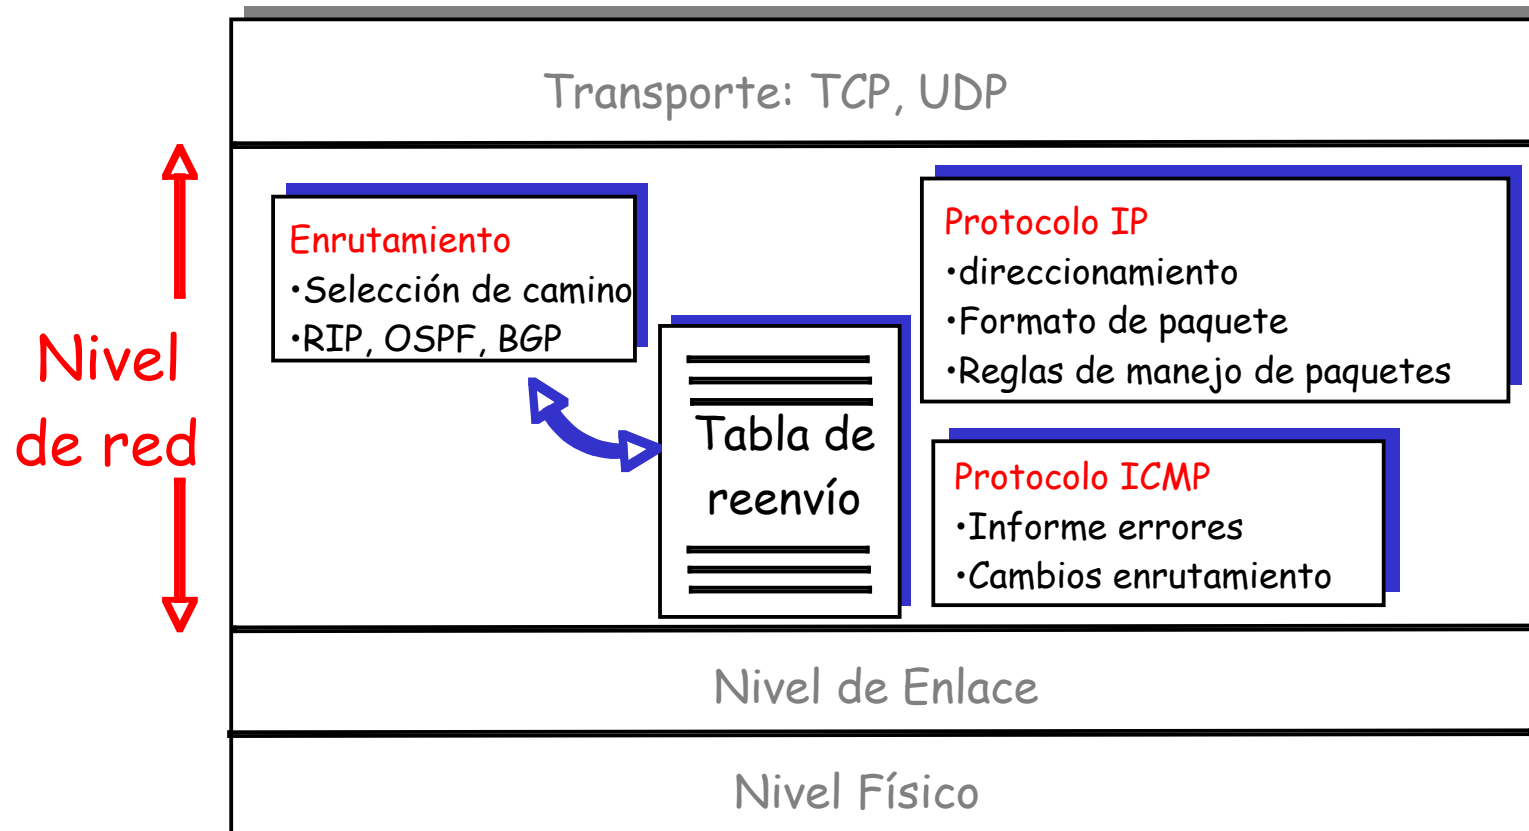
Transporte: TCP, UDP

Nivel de red

Enrutamiento
•Selección de camino
•RIP, OSPF, BGP

Tabla de reenvío

Protocolo IP
•direccionamiento
•Formato de paquete
•Reglas de manejo de paquetes

Protocolo ICMP
•Informe errores
•Cambios enrutamiento

Nivel de Enlace

Nivel Físico